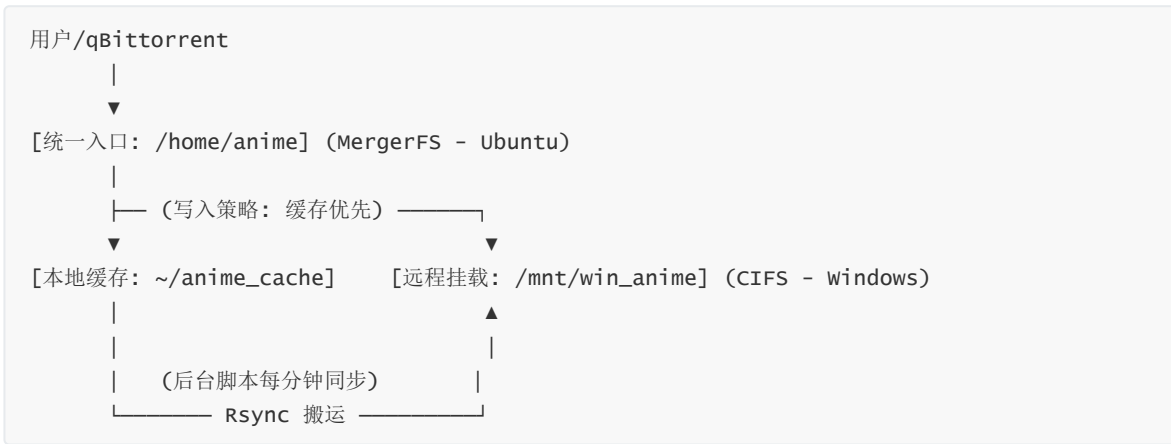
用户/qBittorrent
│
▼
[统一入口: /home/anime] (MergerFS - Ubuntu)
│
├── (写入策略: 缓存优先) ──────┐
▼ ▼
[本地缓存: ~/anime_cache] [远程挂载: /mnt/win_anime] (CIFS - Windows)
│ ▲
│ │
│ (后台脚本每分钟同步) │
└────── Rsync 搬运 ──────┘